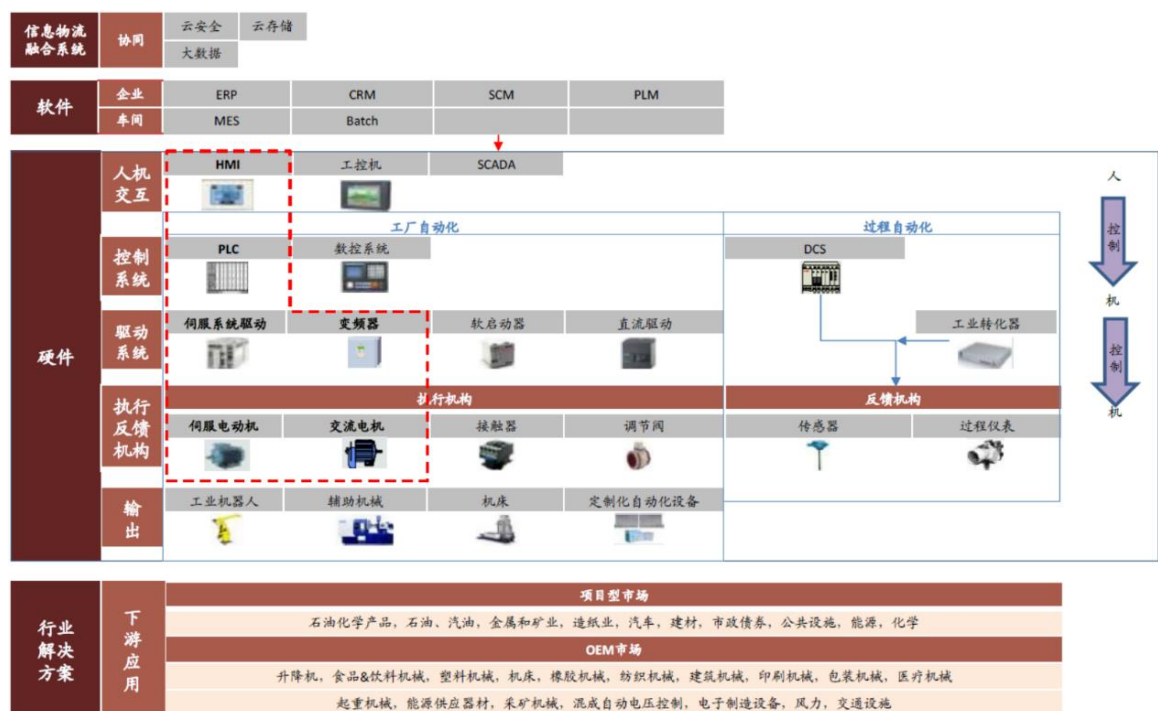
信息物流融合系统
协同
云安全
云存储
大数据

软件
企业
ERP
CRM
SCM
PLM
车间
MES
Batch

硬件
人机交互
HMI
工控机
SCADA

工厂自动化
过程自动化

控制系统
PLC
数控系统
DCS

驱动系统
伺服系统驱动
变频器
软启动器
直流驱动
工业转化器

执行反馈机构
执行机构
反馈机构
伺服电动机
交流电机
接触器
调节阀
传感器
过程仪表

输出
工业机器人
辅助机械
机床
定制化自动化设备

人
控制
机
控制
机

行业解决方案
下游应用
项目型市场
石油化学产品，石油、汽油，金属和矿业，造纸业，汽车，建材，市政债券，公共设施，能源，化学
OEM市场
升降机，食品&饮料机械，塑料机械，机床，橡胶机械，纺织机械，建筑机械，印刷机械，包装机械，医疗机械
起重机械，能源供应器材，采矿机械，混成自动电压控制，电子制造设备，风力，交通设施